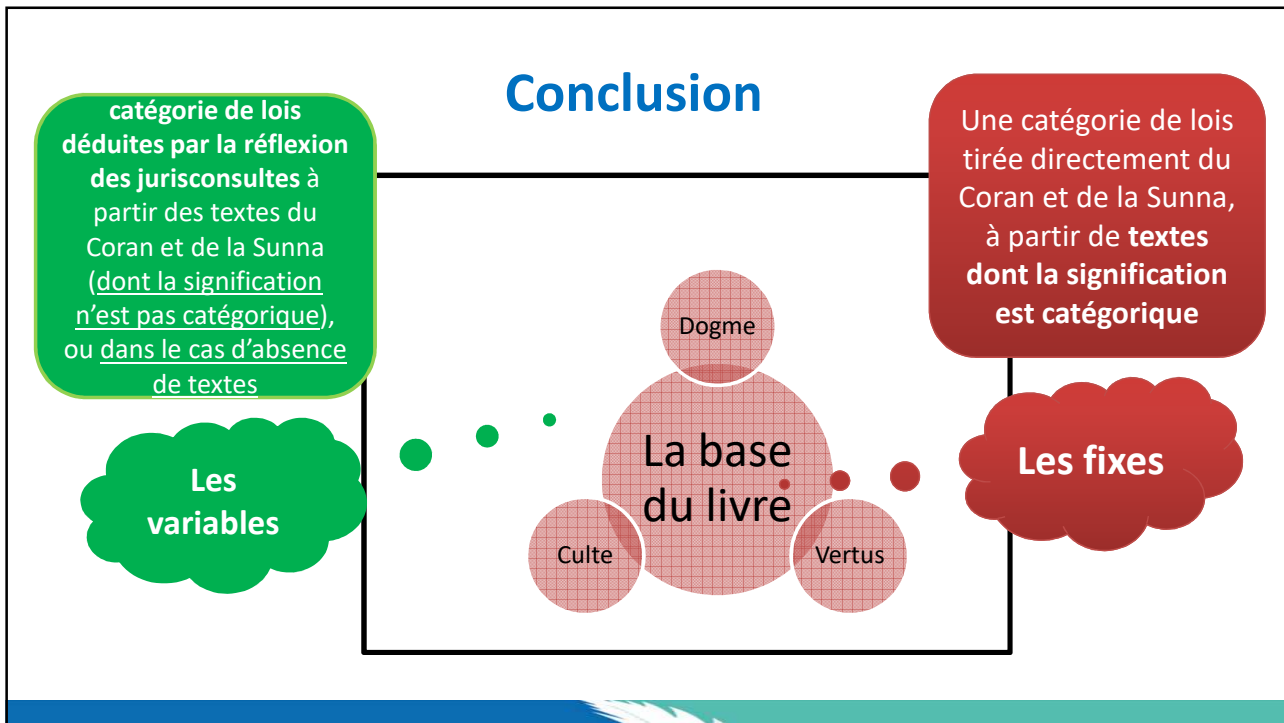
Conclusion

catégorie de lois déduites par la réflexion des jurisconsultes à partir des textes du Coran et de la Sunna (dont la signification n'est pas catégorique), ou dans le cas d'absence de textes

Les variables

Une catégorie de lois tirée directement du Coran et de la Sunna, à partir de textes dont la signification est catégorique

Les fixes

Dogme

La base du livre

Culte

Vertus